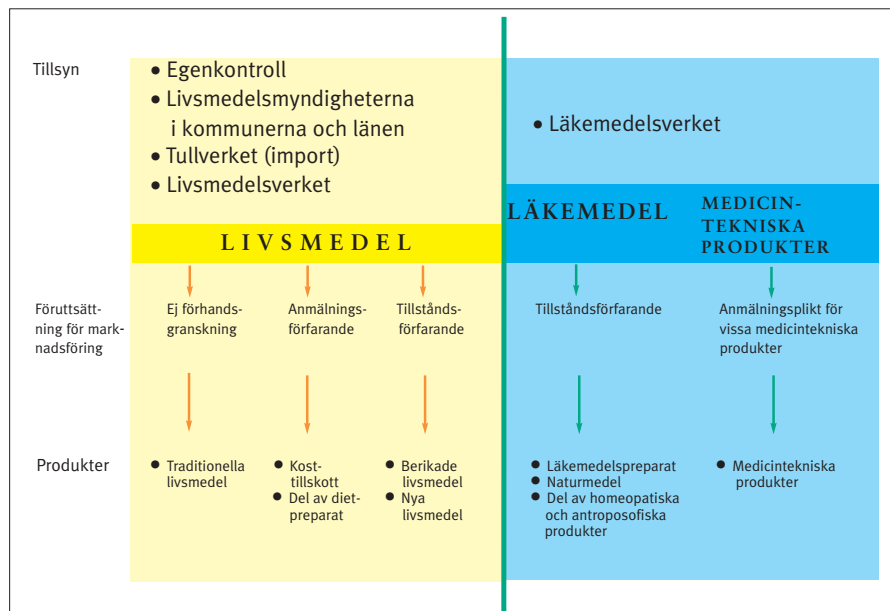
Tillsyn

• Egenkontroll
• Livsmedelsmyndigheterna i kommunerna och länen
• Tullverket (import)
• Livsmedelsverket

• Läkemedelsverket

LIVSMEDEL

LÄKEMEDEL

MEDICINTEKNISKA PRODUKTER

Förutsättning för marknadsföring

Ej förhandsgranskning

Anmälningsförfarande

Tillståndsförfarande

Tillståndsförfarande

Anmälningsplikt för vissa medicintekniska produkter

Produkter

• Traditionella livsmedel

• Kosttillskott
• Del av dietpreparat

• Berikade livsmedel
• Nya livsmedel

• Läkemedelspreparat
• Naturmedel
• Del av homeopatiska och antroposofiska produkter

• Medicintekniska produkter